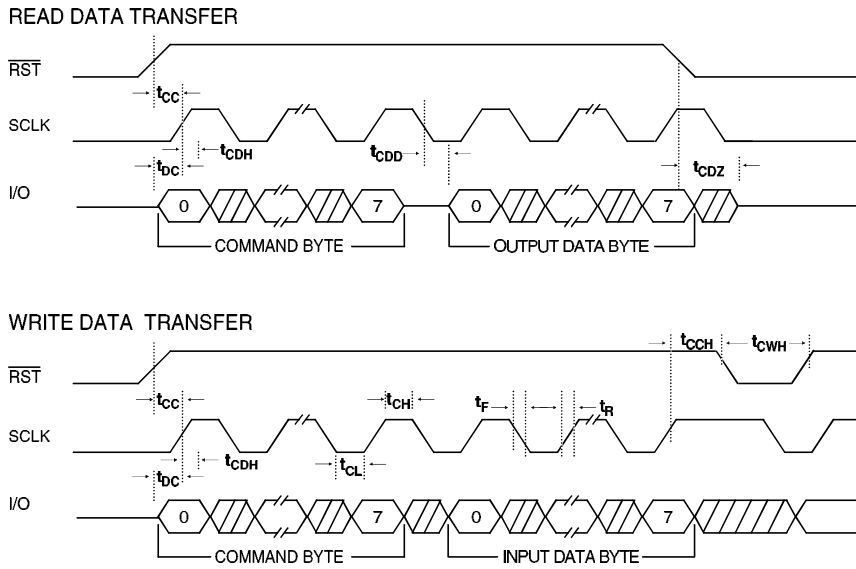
READ DATA TRANSFER

$\overline{RST}$

$t_{CC}$

SCLK

$t_{CDH}$

$t_{CDD}$

$t_{DC}$

$t_{CDZ}$

I/O

0

7

0

7

COMMAND BYTE

OUTPUT DATA BYTE

WRITE DATA TRANSFER

$t_{CCH}$

$t_{CWH}$

$\overline{RST}$

$t_{CC}$

$t_{CH}$

$t_F$

$t_R$

SCLK

$t_{CDH}$

$t_{CL}$

$t_{DC}$

I/O

0

7

0

7

COMMAND BYTE

INPUT DATA BYTE